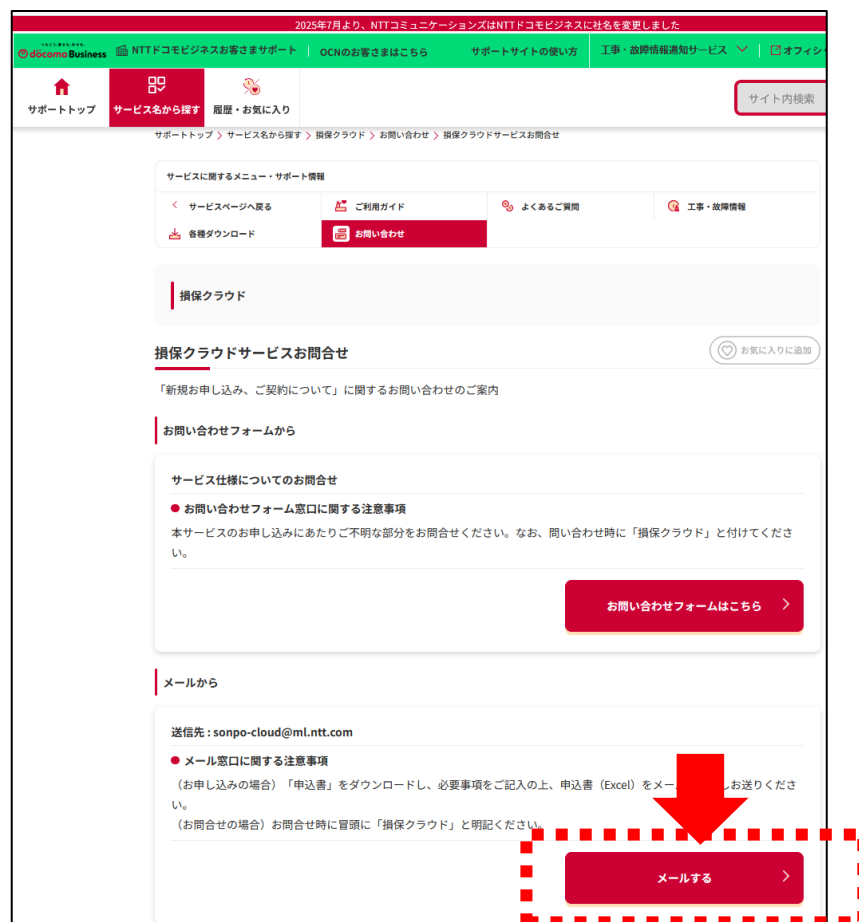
2025年7月より、NTTコミュニケーションズはNTTドコモビジネスに社名を変更しました

docomo Business NTTドコモビジネスお客さまサポート | OCNのお客さまはこちら サポートサイトの使い方 工事・故障情報通知サービス オフィシ

サポートトップ サービス名から探す 履歴・お気に入り

サイト内検索

サポートトップ > サービス名から探す > 損保クラウド > お問い合わせ > 損保クラウドサービスお問合せ

サービスに関するメニュー・サポート情報

サービスページへ戻る ご利用ガイド よくあるご質問 工事・故障情報

各種ダウンロード お問い合わせ

損保クラウド

損保クラウドサービスお問合せ

お気に入りに追加

「新規お申し込み、ご契約について」に関するお問い合わせのご案内

お問い合わせフォームから

サービス仕様についてのお問合せ

お問い合わせフォーム窓口に関する注意事項

本サービスのお申し込みにあたりご不明な部分をお問合せください。なお、問い合わせ時に「損保クラウド」と付けてください。

お問い合わせフォームはこちら

メールから

送信先 : sonpo-cloud@ml.ntt.com

メール窓口に関する注意事項

（お申し込みの場合）「申込書」をダウンロードし、必要事項をご記入の上、申込書（Excel）をメー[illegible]お送りください。

（お問合せの場合）お問合せ時に冒頭に「損保クラウド」と明記ください。

メールする